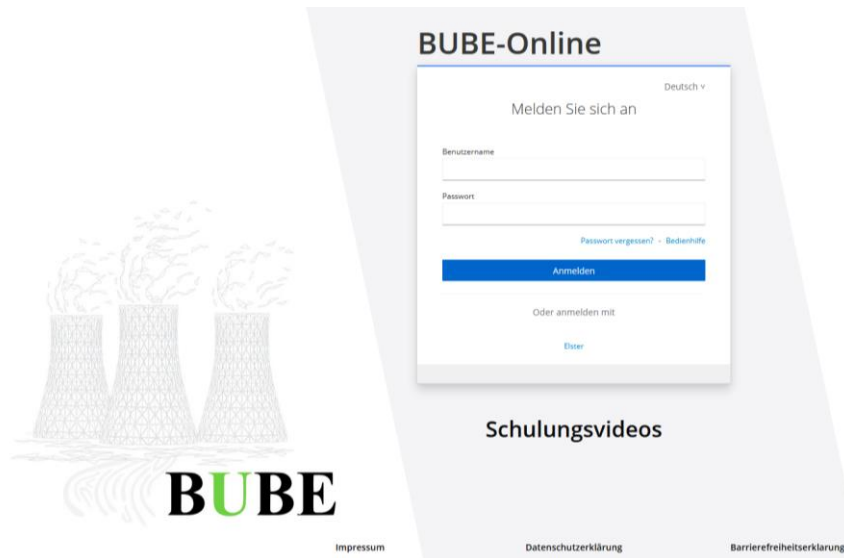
BUBE-Online

Deutsch ∨

Melden Sie sich an

Benutzername

Passwort

Passwort vergessen? · Bedienhilfe

Anmelden

Oder anmelden mit

Elster

Schulungsvideos

BUBE

Impressum

Datenschutzerklärung

Barrierefreiheitserklarung